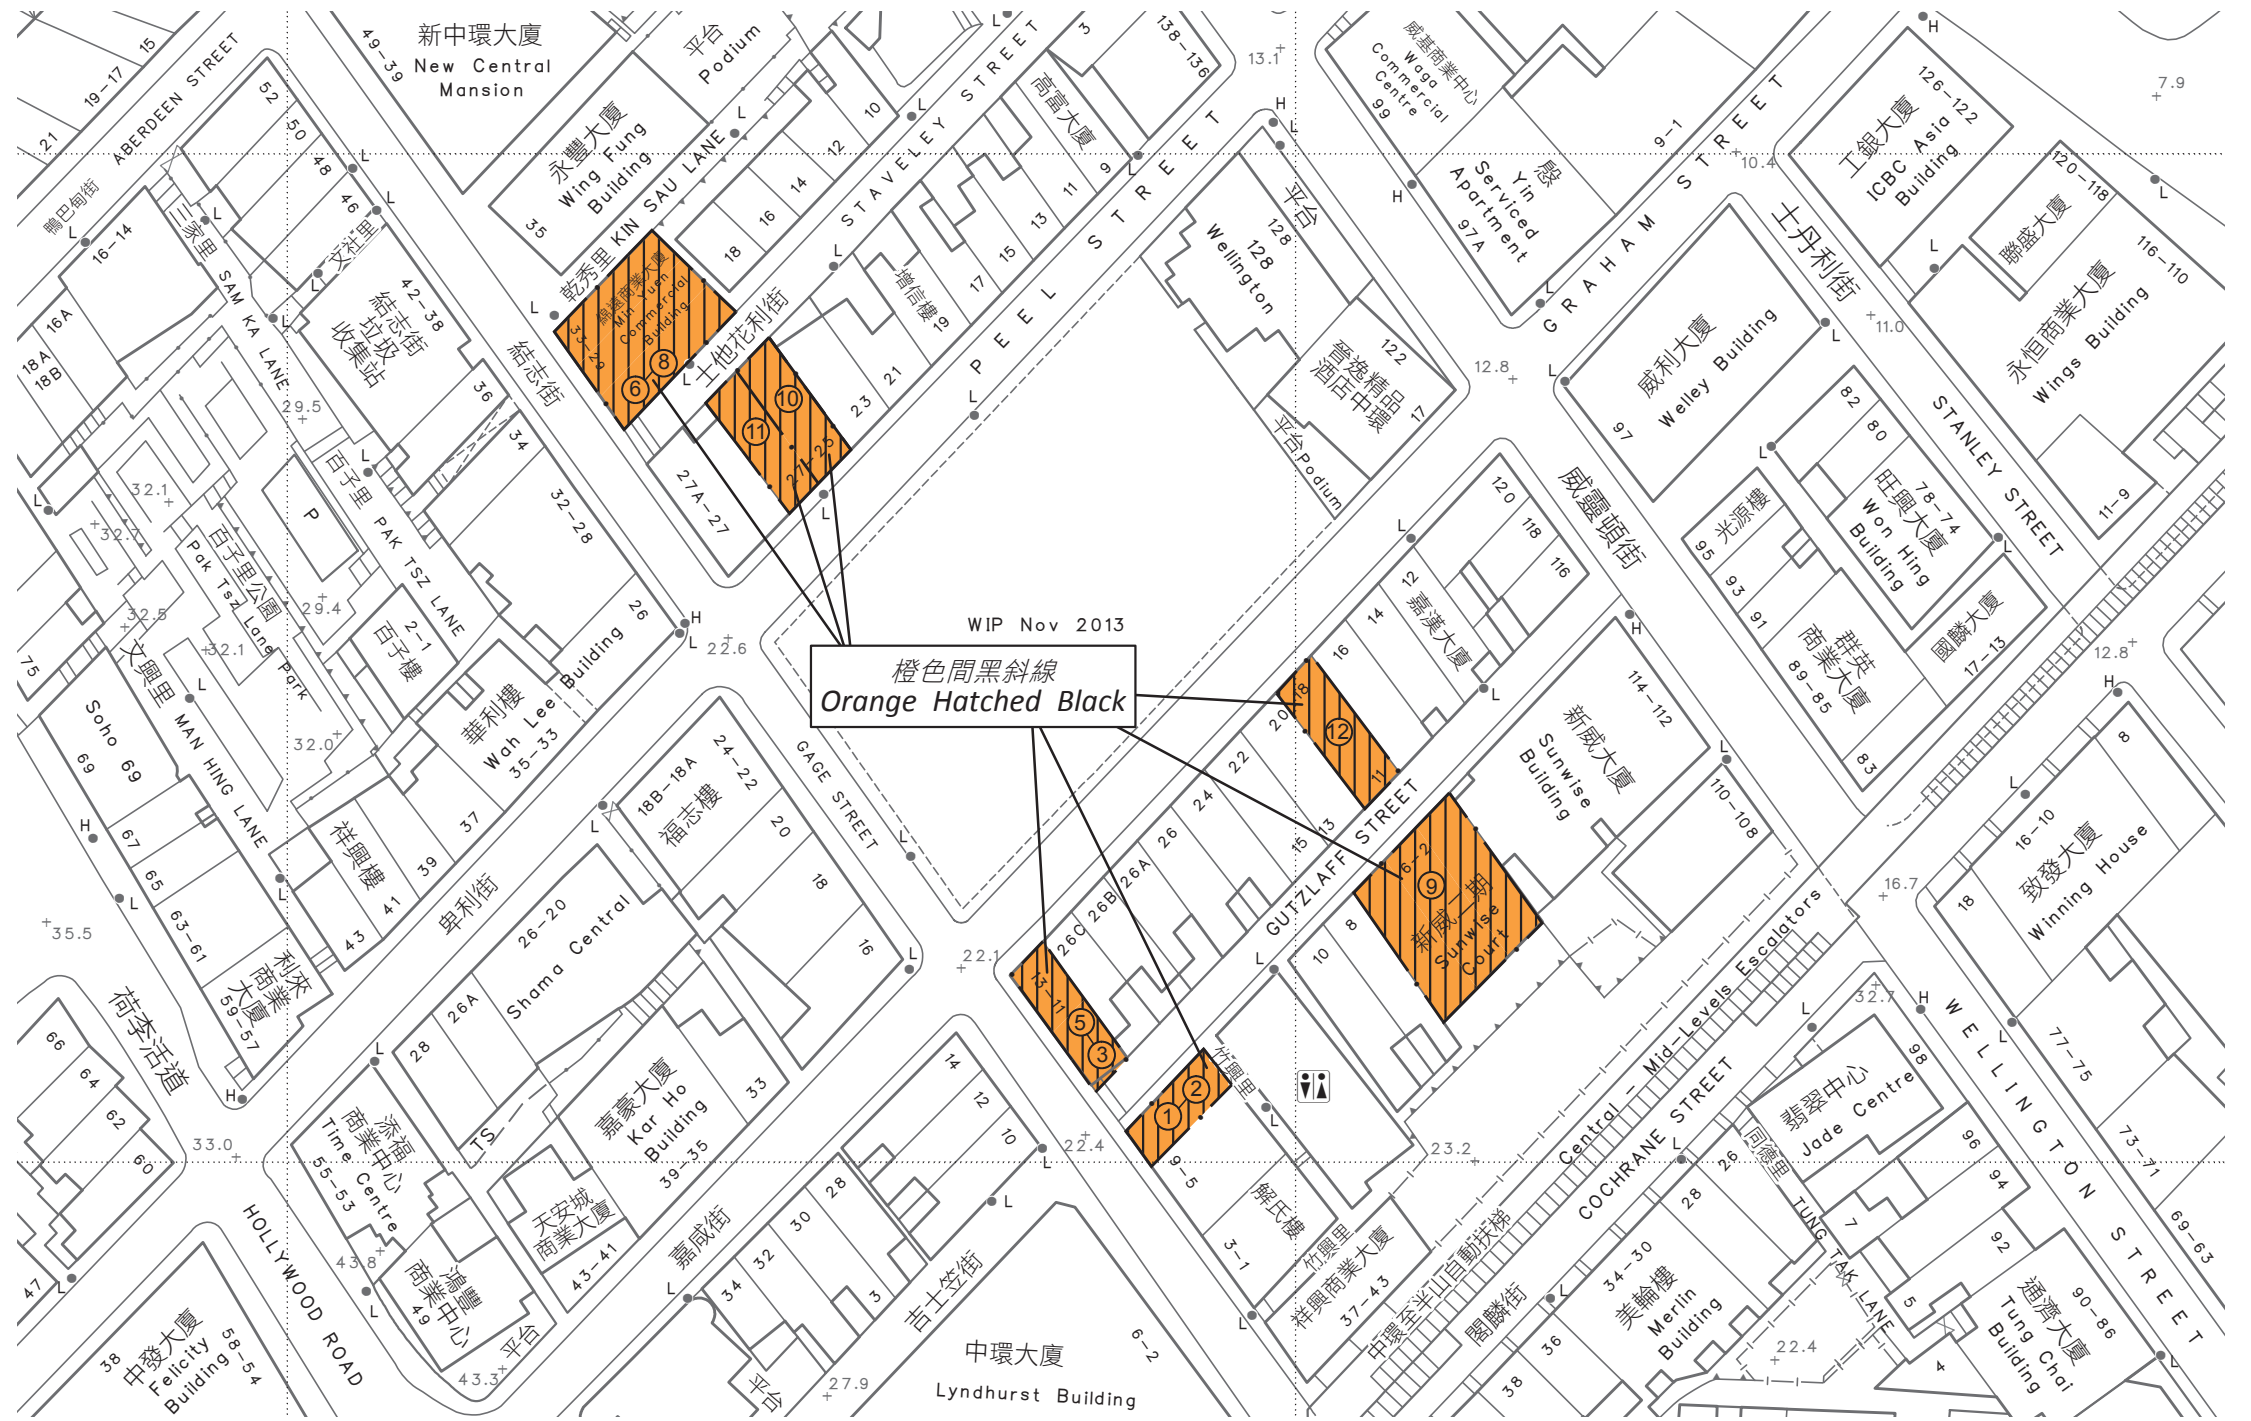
新中環大廈
New Central Mansion
49-39
平台 Podium
ABERDEEN STREET
19-17
15
21
鴨巴甸街
永豐大廈 Wing Fung Building
35
KIN SAU LANE
乾秀里
STAVELEY STREET
士他花利街
PEEL STREET
卑利街
GRAHAM STREET
嘉咸街
高富大廈
13.1
138-136
威基商業中心 Waga Commercial Centre 99
殷 Yin Serviced Apartment 97A
9-1
10.4
工銀大廈 ICBC Asia Building 126-122
7.9
120-118
聯盛大廈
116-110
永恒商業大廈 Wings Building
士丹利街
11.0
STANLEY STREET
威利大廈 Welley Building 97
平台 128 Wellington 128
122
營逸精品酒店中環
17
平台 Podium
12.8
82 80
旺興大廈 Won Hing Building 78-74
光源樓
95 93 91
群英商業大廈 89-85
83
國麟大廈 17-13
11-9
12.8
52 50 48 46
16-14
三家里
SAM KA LANE
文社里
42-38
結志街垃圾收集站
16A
18A 18B
29.5
36
34
32-28
結志街
綿香商業大廈 Min Yuen Commercial Building 33-29
6 8
10 11
27-25
27A-27
23 21
19
增信樓
17 15 13 11 9 3
18 16 14 12 10
32.1
32.7
百子里
PAK TSZ LANE
P
百子里公園 Pak Tsz Lane Park
32.5
29.4
32.1
2-1 百子樓
26
22.6
WIP Nov 2013
橙色間黑斜線
Orange Hatched Black
威靈頓街
120 118 116
12 嘉漢大廈
14 16
18 12 20 22 24 26
11 13 15
GUTZLAFF STREET
6-2 9
新威園 Sunwise Court
新威大廈 Sunwise Building
114-112
110-108
75
文興里 MAN HING LANE
Soho 69 69
32.0
華利樓 Wah Lee Building 35-33
37 39 41 43
祥興樓
67 65 63-61
利來商業大廈 59-57
35.5
18B-18A 24-22 福志樓
20 18 16
GAGE STREET
26C 26B 26A
10 8
13 11 5 3
1 2
竹興里
9-5
3-1
解氏樓
26-20 Shama Central
26A 28
TS
嘉豪大廈 Kar Ho Building 39-35
33
14 12 10
22.1
22.4
16.7
16-10
致發大廈 Winning House
18
8
WELLINGTON STREET
77-75
73-71
69-63
32.7
98
翡翠中心 Jade Centre
96 94 92
90-86
通濟大廈 Tung Chai Building
4
5 7
TUNG TAK LANE
同德里
COCHRANE STREET
Central - Mid-Levels Escalators
中環至半山自動扶梯
23.2
26 28
34-30 美輪樓 Merlin Building
36 38
閣麟街
竹興里
祥興商業大廈 37-43
22.4
荷李活道
HOLLYWOOD ROAD
66 64 62 60
33.0
47
38
中發大廈 Felicity Building 58-54
添福商業中心 Time Centre 55-53
43.8
鴻豐商業中心 49
平台
43.3
天安城商業大廈 43-41
34 32 30 28
3
27.9
平台
吉士笠街
中環大廈 Lyndhurst Building
6-2
H L